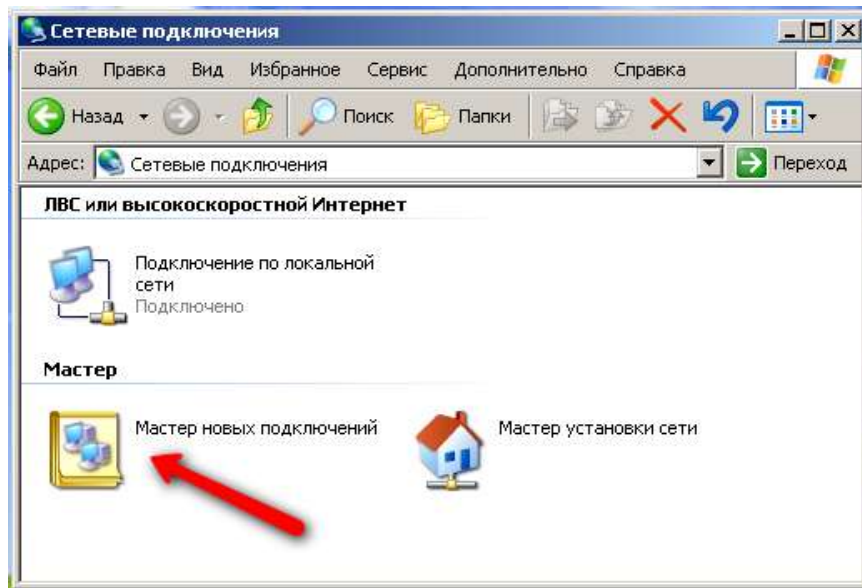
Сетевые подключения

Файл Правка Вид Избранное Сервис Дополнительно Справка

Назад Поиск Папки

Адрес: Сетевые подключения Переход

ЛВС или высокоскоростной Интернет

Подключение по локальной сети
Подключено

Мастер

Мастер новых подключений

Мастер установки сети